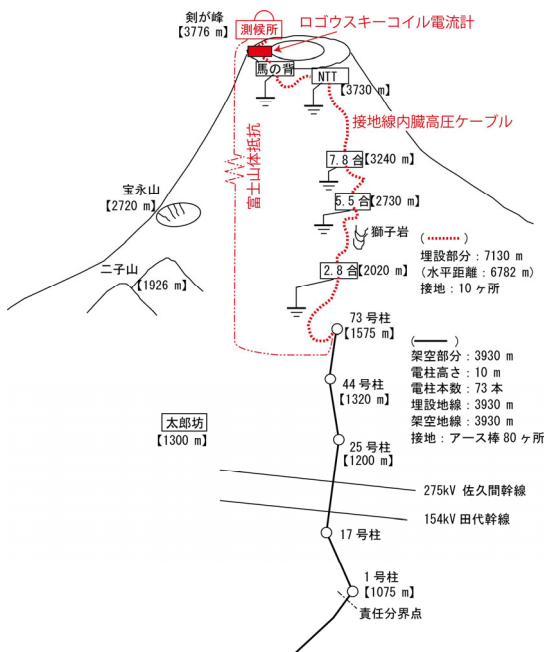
剣が峰
【3776 m】

測候所

ロゴウスキーコイル電流計

馬の背

NTT

【3730 m】

接地線内臓高圧ケーブル

富士山体抵抗

7.8 合【3240 m】

5.5 合【2730 m】

獅子岩

宝永山
【2720 m】

二子山
【1926 m】

2.8 合【2020 m】

( )
埋設部分：7130 m
(水平距離：6782 m)
接地：10 ヶ所

73 号柱
【1575 m】

( )
架空部分：3930 m
電柱高さ：10 m
電柱本数：73 本
埋設地線：3930 m
架空地線：3930 m
接地：アース棒 80 ヶ所

44 号柱
【1320 m】

太郎坊
【1300 m】

25 号柱
【1200 m】

275kV 佐久間幹線

154kV 田代幹線

17 号柱

1 号柱
【1075 m】

責任分界点